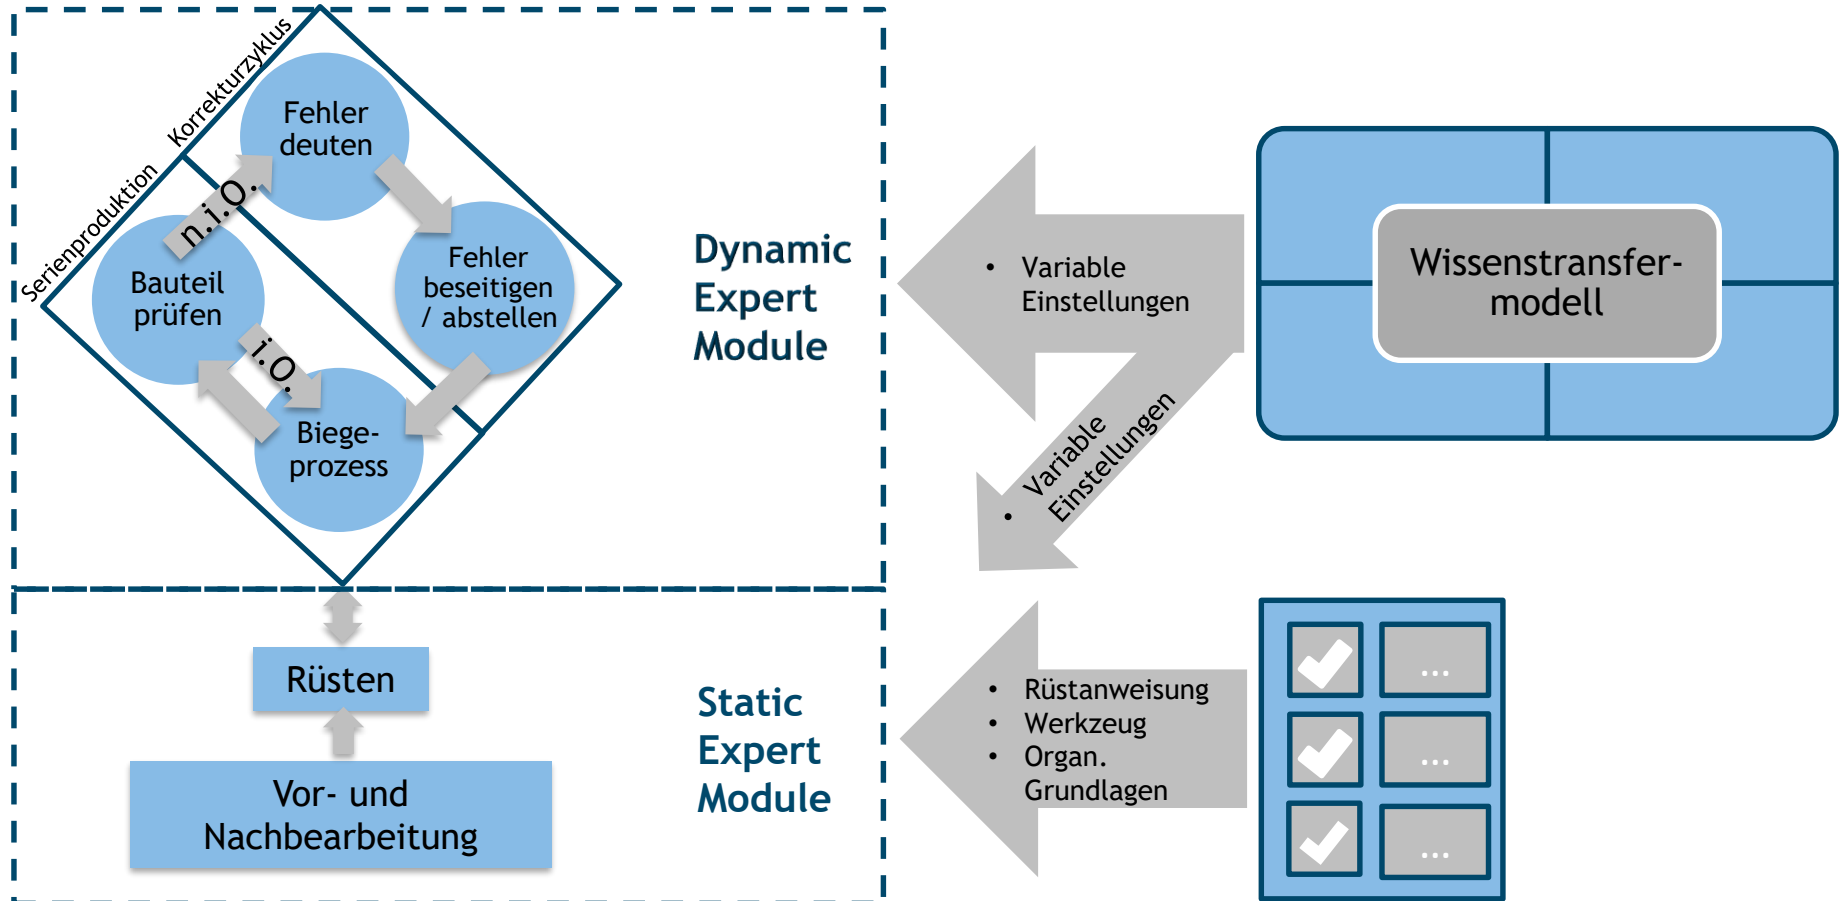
Korrekturzyklus

Serienproduktion

Fehler deuten

n.i.O.

Bauteil prüfen

Fehler beseitigen / abstellen

i.O.

Biege-prozess

Dynamic Expert Module

• Variable Einstellungen

• Variable Einstellungen

Wissenstransfer-modell

Rüsten

Vor- und Nachbearbeitung

Static Expert Module

• Rüstanweisung
• Werkzeug
• Organ. Grundlagen

...

...

...